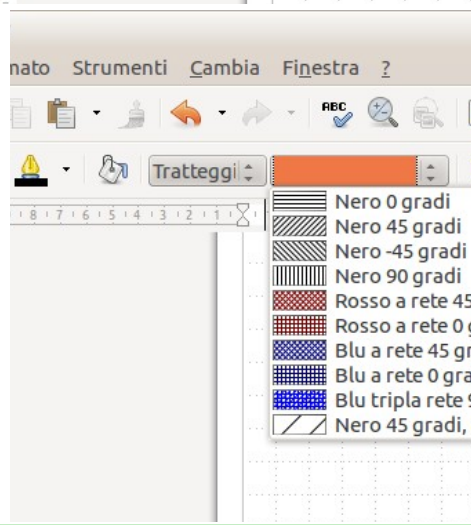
nato Strumenti Cambia Finestra ?

ABC

Tratteggi

8 7 6 5 4 3 2 1

Nero 0 gradi
Nero 45 gradi
Nero -45 gradi
Nero 90 gradi
Rosso a rete 45
Rosso a rete 0 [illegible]
Blu a rete 45 gr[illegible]
Blu a rete 0 gra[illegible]
Blu tripla rete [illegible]
Nero 45 gradi, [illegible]